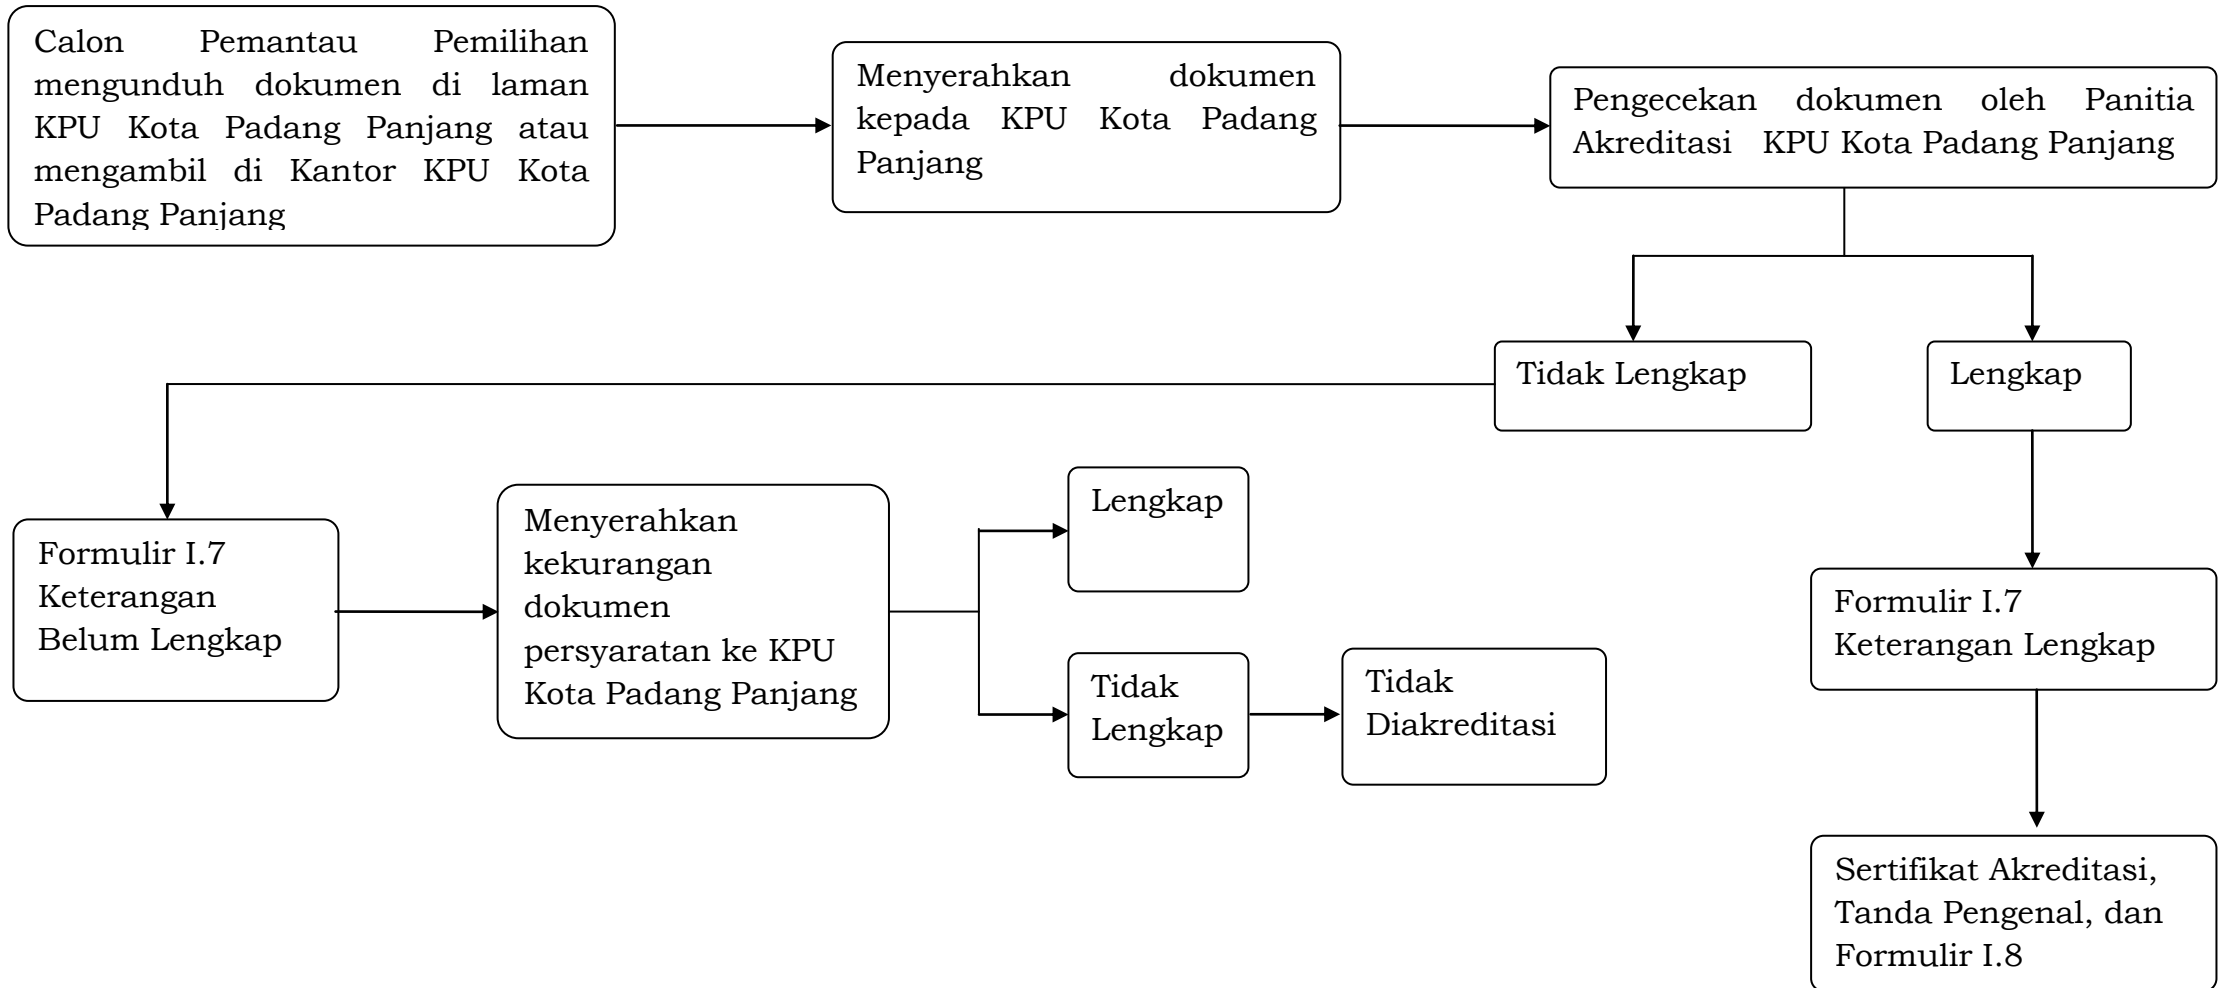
Calon Pemantau Pemilihan mengunduh dokumen di laman KPU Kota Padang Panjang atau mengambil di Kantor KPU Kota Padang Panjang

Menyerahkan dokumen kepada KPU Kota Padang Panjang

Pengecekan dokumen oleh Panitia Akreditasi KPU Kota Padang Panjang

Tidak Lengkap

Lengkap

Formulir I.7 Keterangan Belum Lengkap

Menyerahkan kekurangan dokumen persyaratan ke KPU Kota Padang Panjang

Lengkap

Tidak Lengkap

Tidak Diakreditasi

Formulir I.7 Keterangan Lengkap

Sertifikat Akreditasi, Tanda Pengenal, dan Formulir I.8